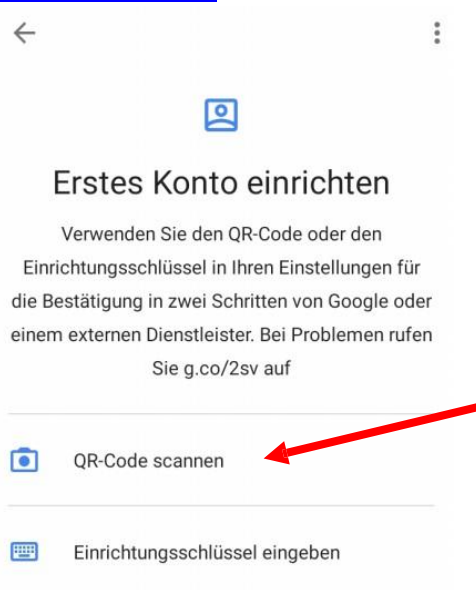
Erstes Konto einrichten

Verwenden Sie den QR-Code oder den Einrichtungsschlüssel in Ihren Einstellungen für die Bestätigung in zwei Schritten von Google oder einem externen Dienstleister. Bei Problemen rufen Sie g.co/2sv auf

QR-Code scannen

Einrichtungsschlüssel eingeben